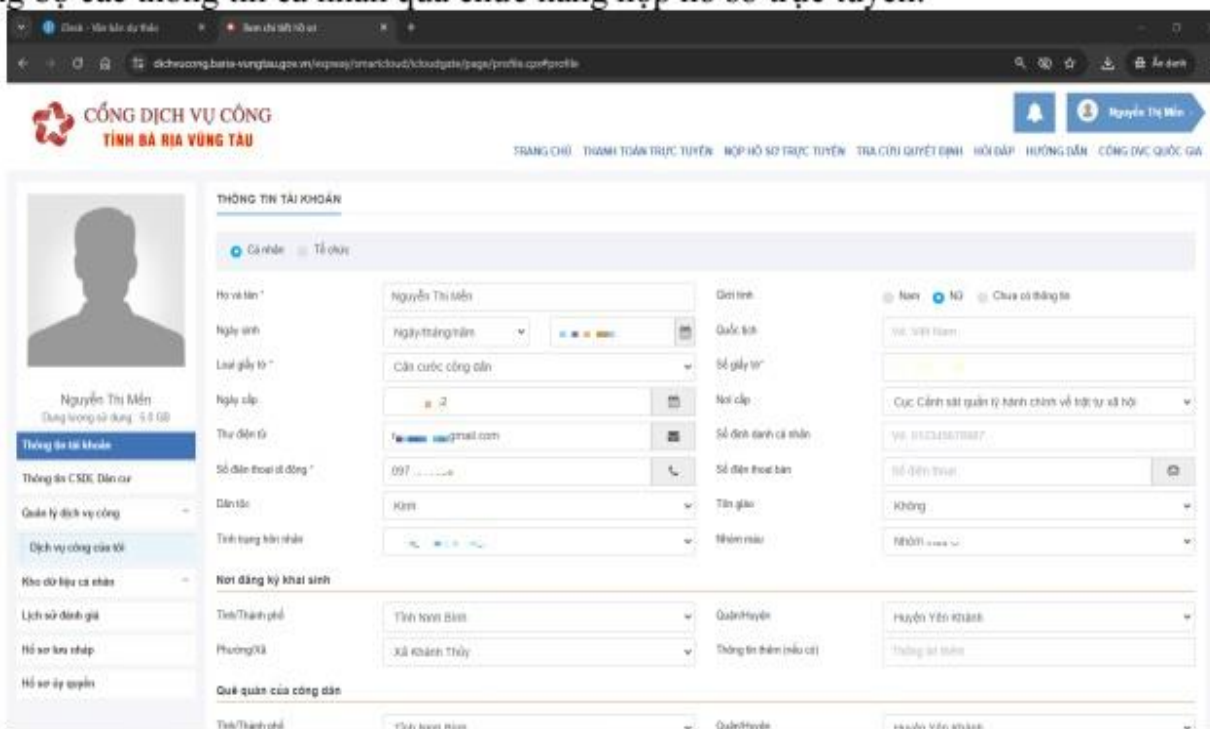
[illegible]

Cloud - Văn bản dự thảo | Xem chi tiết hồ sơ

dichvucong.baria-vungtau.gov.vn/expway/smartcloud/icloudgate/page/profile.cpx#profile

Ẩn danh

CỔNG DỊCH VỤ CÔNG
TỈNH BÀ RỊA VŨNG TÀU

Nguyễn Thị Mến

TRANG CHỦ THANH TOÁN TRỰC TUYẾN NỘP HỒ SƠ TRỰC TUYẾN TRA CỨU QUYẾT ĐỊNH HỎI ĐÁP HƯỚNG DẪN CỔNG DVC QUỐC GIA

Nguyễn Thị Mến
Dung lượng sử dụng: 5.0 GB

Thông tin tài khoản
Thông tin CSDL Dân cư
Quản lý dịch vụ công
Dịch vụ công của tôi
Kho dữ liệu cá nhân
Lịch sử đánh giá
Hồ sơ lưu nháp
Hồ sơ ủy quyền

THÔNG TIN TÀI KHOẢN

Cá nhân Tổ chức

Họ và tên * | Nguyễn Thị Mến | Giới tính | Nam Nữ Chưa có thông tin
Ngày sinh | Ngày/tháng/năm | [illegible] | Quốc tịch | Việt Nam
Loại giấy tờ * | Căn cước công dân | Số giấy tờ * | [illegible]
Ngày cấp | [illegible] | Nơi cấp | Cục Cảnh sát quản lý hành chính về trật tự xã hội
Thư điện tử | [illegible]gmail.com | Số định danh cá nhân | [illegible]
Số điện thoại di động * | 097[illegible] | Số điện thoại bàn | Số điện thoại
Dân tộc | Kinh | Tôn giáo | Không
Tình trạng hôn nhân | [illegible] | Nhóm máu | Nhóm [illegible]

Nơi đăng ký khai sinh

Tỉnh/Thành phố | Tỉnh Ninh Bình | Quận/Huyện | Huyện Yên Khánh
Phường/Xã | Xã Khánh Thủy | Thông tin thêm (nếu có) | Thông tin thêm

Quê quán của công dân

Tỉnh/Thành phố | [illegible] | Quận/Huyện | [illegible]